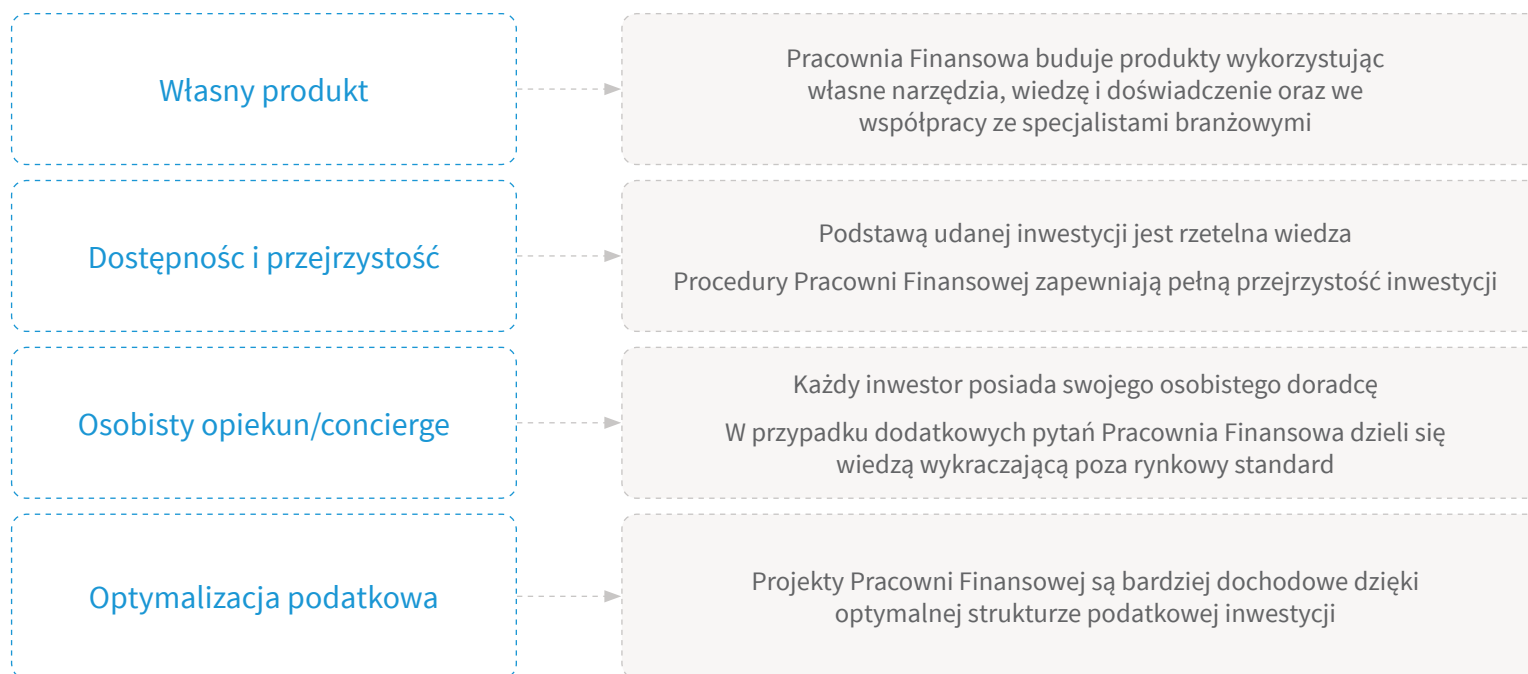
Własny produkt

Pracownia Finansowa buduje produkty wykorzystując własne narzędzia, wiedzę i doświadczenie oraz we współpracy ze specjalistami branżowymi

Dostępnoc i przejrzystość

Podstawą udanej inwestycji jest rzetelna wiedza

Procedury Pracowni Finansowej zapewniają pełną przejrzystość inwestycji

Osobisty opiekun/concierge

Każdy inwestor posiada swojego osobistego doradcę

W przypadku dodatkowych pytań Pracownia Finansowa dzieli się wiedzą wykraczającą poza rynkowy standard

Optymalizacja podatkowa

Projekty Pracowni Finansowej są bardziej dochodowe dzięki optymalnej strukturze podatkowej inwestycji